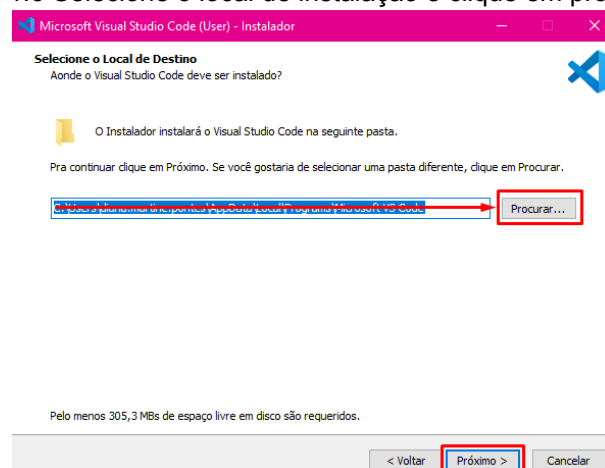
Microsoft Visual Studio Code (User) - Instalador

Selecione o Local de Destino
Aonde o Visual Studio Code deve ser instalado?

O Instalador instalará o Visual Studio Code na seguinte pasta.

Pra continuar clique em Próximo. Se você gostaria de selecionar uma pasta diferente, clique em Procurar.

C:\Users\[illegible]\AppData\Local\Programs\Microsoft VS Code

Procurar...

Pelo menos 305,3 MBs de espaço livre em disco são requeridos.

< Voltar
Próximo >
Cancelar